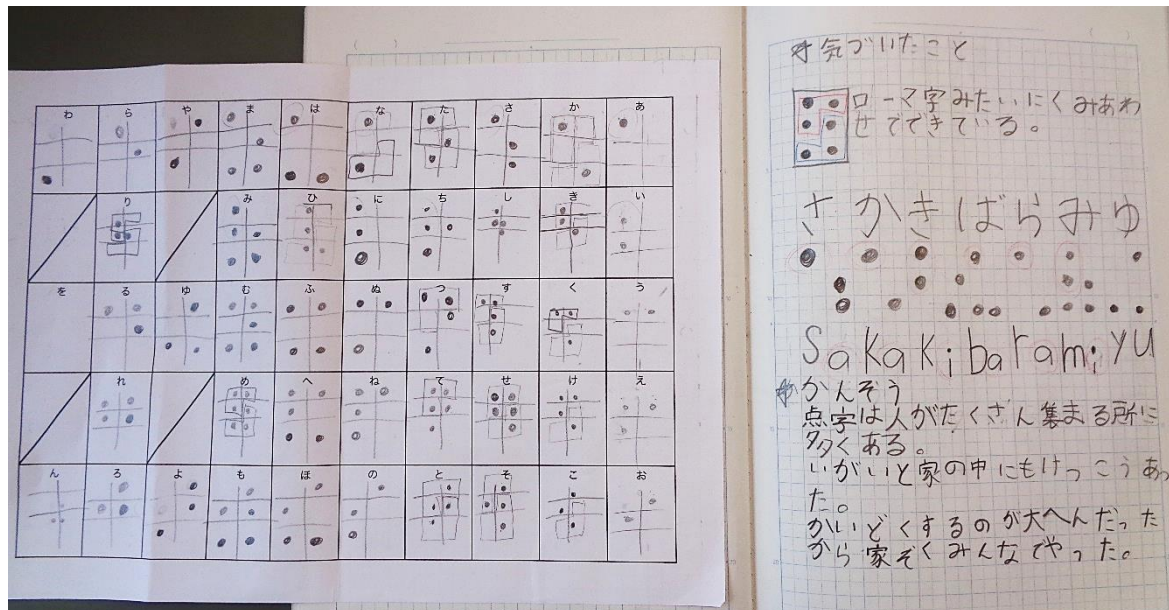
| わ | ら | や | ま | は | な | た | さ | か | あ |
|---|---|---|---|---|---|---|---|---|---|
|  | り |  | み | ひ | に | ち | し | き | い |
| を | る | ゆ | む | ふ | ぬ | つ | す | く | う |
|  | れ |  | め | へ | ね | て | せ | け | え |
| ん | ろ | よ | も | ほ | の | と | そ | こ | お |

気づいたこと

ローマ字みたいにくみあわせでできている。

さかきばらみゆ

Sa Ka Ki ba ra mi yu

かんそう
点字は人がたくさん集まる所に多くある。
いがいと家の中にもけっこうあった。
かいどくするのが大へんだったから家ぞくみんなでやった。